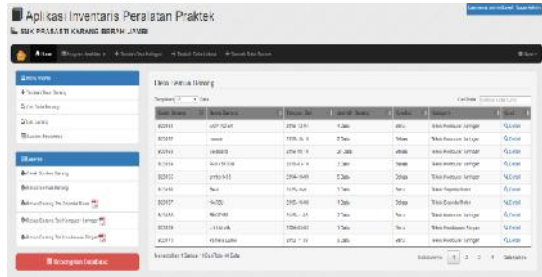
Aplikasi Inventaris Peralatan Praktek

SMK PRASASTI KARANG BERAN JAMBI

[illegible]

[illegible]

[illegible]

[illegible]

Data Semua Barang

| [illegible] | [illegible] | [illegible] | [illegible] | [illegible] | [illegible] | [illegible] |
|---|---|---|---|---|---|---|
| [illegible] | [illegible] | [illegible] | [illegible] | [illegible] | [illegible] | Detail |
| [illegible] | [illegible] | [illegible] | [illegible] | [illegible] | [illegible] | Detail |
| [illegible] | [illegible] | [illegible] | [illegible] | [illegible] | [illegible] | Detail |
| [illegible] | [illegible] | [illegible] | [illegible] | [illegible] | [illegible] | Detail |
| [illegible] | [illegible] | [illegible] | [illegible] | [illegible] | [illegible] | Detail |
| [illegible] | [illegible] | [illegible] | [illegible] | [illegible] | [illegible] | Detail |
| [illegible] | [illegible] | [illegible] | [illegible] | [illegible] | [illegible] | Detail |
| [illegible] | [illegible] | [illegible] | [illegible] | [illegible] | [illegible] | Detail |
| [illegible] | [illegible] | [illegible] | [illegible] | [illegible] | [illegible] | Detail |
| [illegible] | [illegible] | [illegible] | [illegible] | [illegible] | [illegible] | Detail |

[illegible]

1 2 3 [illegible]